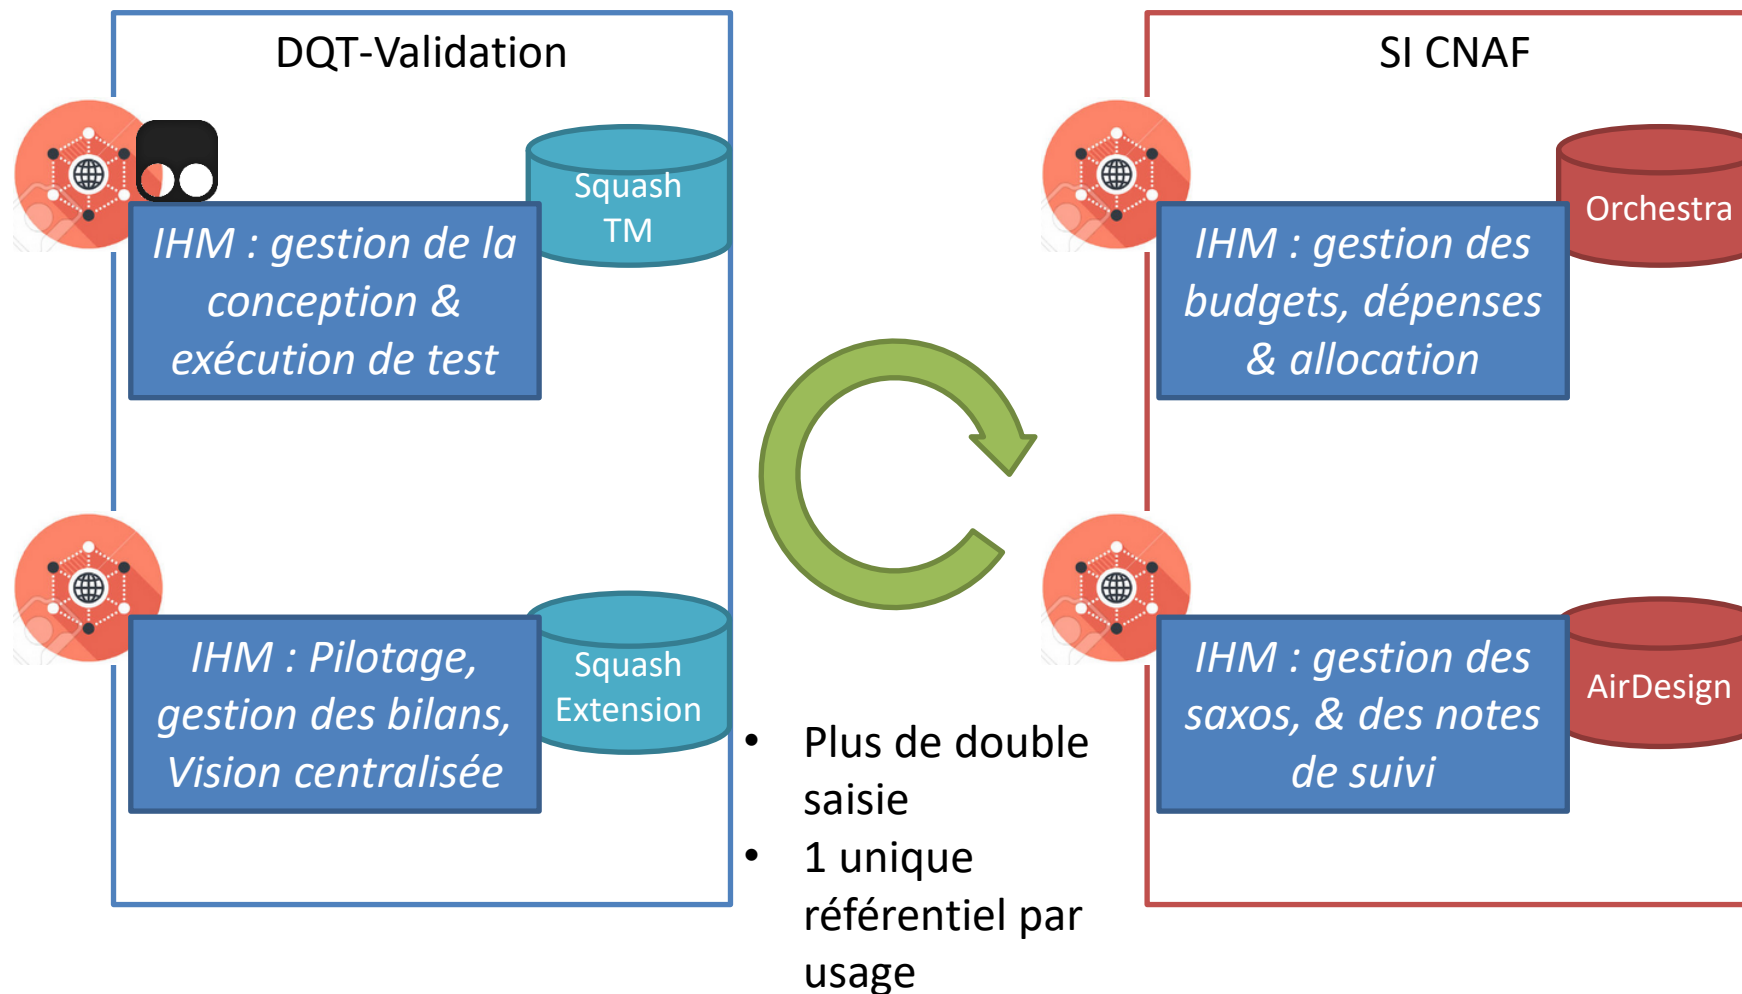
DQT-Validation

Squash TM

IHM : gestion de la conception & exécution de test

Squash Extension

IHM : Pilotage, gestion des bilans, Vision centralisée

SI CNAF

Orchestra

IHM : gestion des budgets, dépenses & allocation

AirDesign

IHM : gestion des saxos, & des notes de suivi

- Plus de double saisie
- 1 unique référentiel par usage